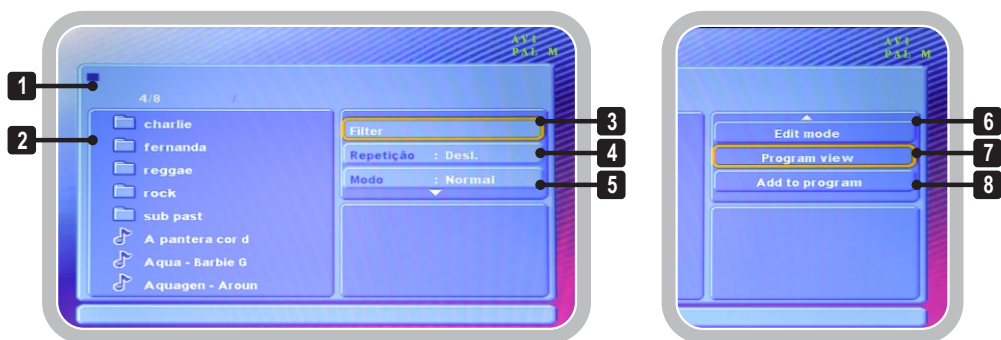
AV1
PAL M

1

4/8

2

charlie
fernanda
reggae
rock
sub past
A pantera cor d
Aqua - Barbie G
Aquagen - Aroun

Filter
3
Repetição : Desl.
4
Modo : Normal
5

AV1
PAL M

Edit mode
6
Program view
7
Add to program
8